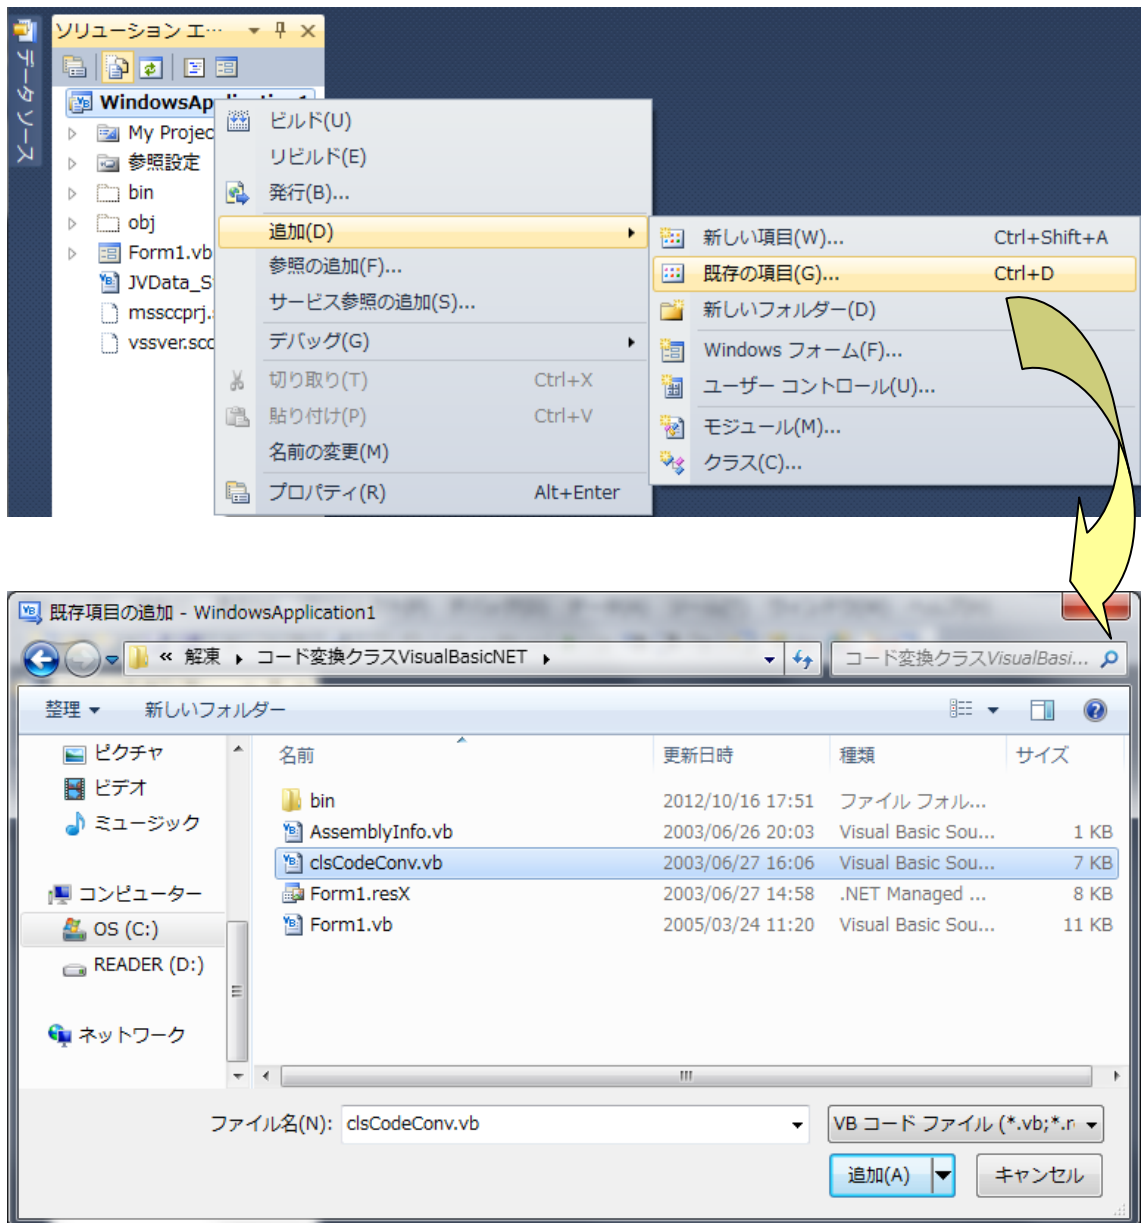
データソース

ソリューション エ…

WindowsAp

My Projec
参照設定
bin
obj
Form1.vb
JVData_S
msscсprj.
vssver.scc

ビルド(U)
リビルド(E)
発行(B)...
追加(D)
参照の追加(F)...
サービス参照の追加(S)...
デバッグ(G)
切り取り(T) Ctrl+X
貼り付け(P) Ctrl+V
名前の変更(M)
プロパティ(R) Alt+Enter

新しい項目(W)... Ctrl+Shift+A
既存の項目(G)... Ctrl+D
新しいフォルダー(D)
Windows フォーム(F)...
ユーザー コントロール(U)...
モジュール(M)...
クラス(C)...

既存項目の追加 - WindowsApplication1

« 解凍 ▸ コード変換クラスVisualBasicNET ▸

コード変換クラスVisualBasi...

整理 ▾ 新しいフォルダー

ピクチャ
ビデオ
ミュージック
コンピューター
OS (C:)
READER (D:)
ネットワーク

| 名前 | 更新日時 | 種類 | サイズ |
|---|---|---|---|
| bin | 2012/10/16 17:51 | ファイル フォル... | |
| AssemblyInfo.vb | 2003/06/26 20:03 | Visual Basic Sou... | 1 KB |
| clsCodeConv.vb | 2003/06/27 16:06 | Visual Basic Sou... | 7 KB |
| Form1.resX | 2003/06/27 14:58 | .NET Managed ... | 8 KB |
| Form1.vb | 2005/03/24 11:20 | Visual Basic Sou... | 11 KB |

ファイル名(N): clsCodeConv.vb

VB コード ファイル (*.vb;*.r

追加(A)

キャンセル